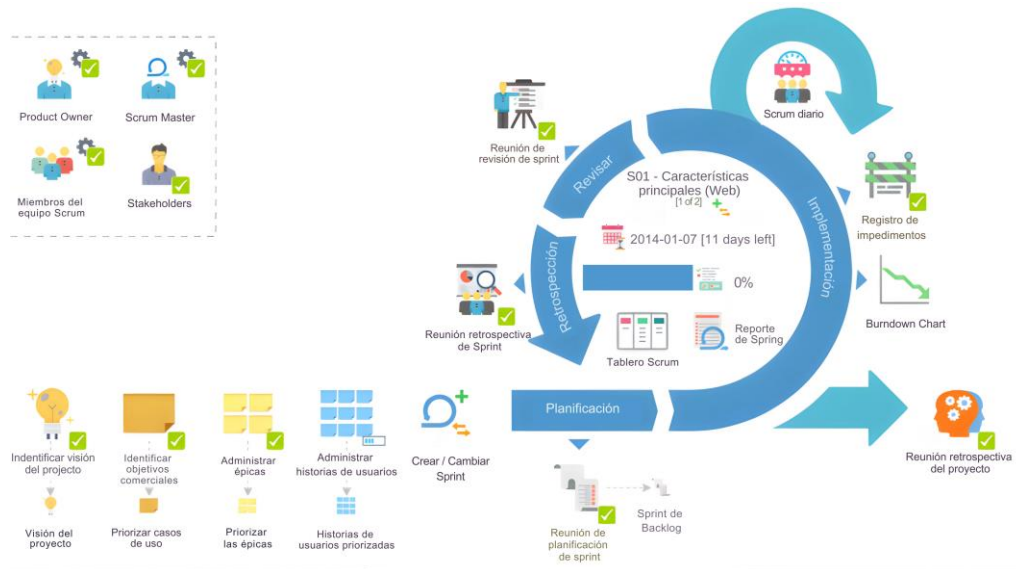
Product Owner

Scrum Master

Miembros del equipo Scrum

Stakeholders

Scrum diario

Reunión de revisión de sprint

Revisar

S01 - Características principales (Web)

[1 of 2]

2014-01-07 [11 days left]

0%

Implementación

Registro de impedimentos

Retrospección

Reunión retrospectiva de Sprint

Tablero Scrum

Reporte de Spring

Burndown Chart

Planificación

Identificar visión del projecto

Visión del proyecto

Identificar objetivos comerciales

Priorizar casos de uso

Administrar épicas

Priorizar las épicas

Administrar historias de usuarios

Historias de usuarios priorizadas

Crear / Cambiar Sprint

Reunión de planificación de sprint

Sprint de Backlog

Reunión retrospectiva del proyecto